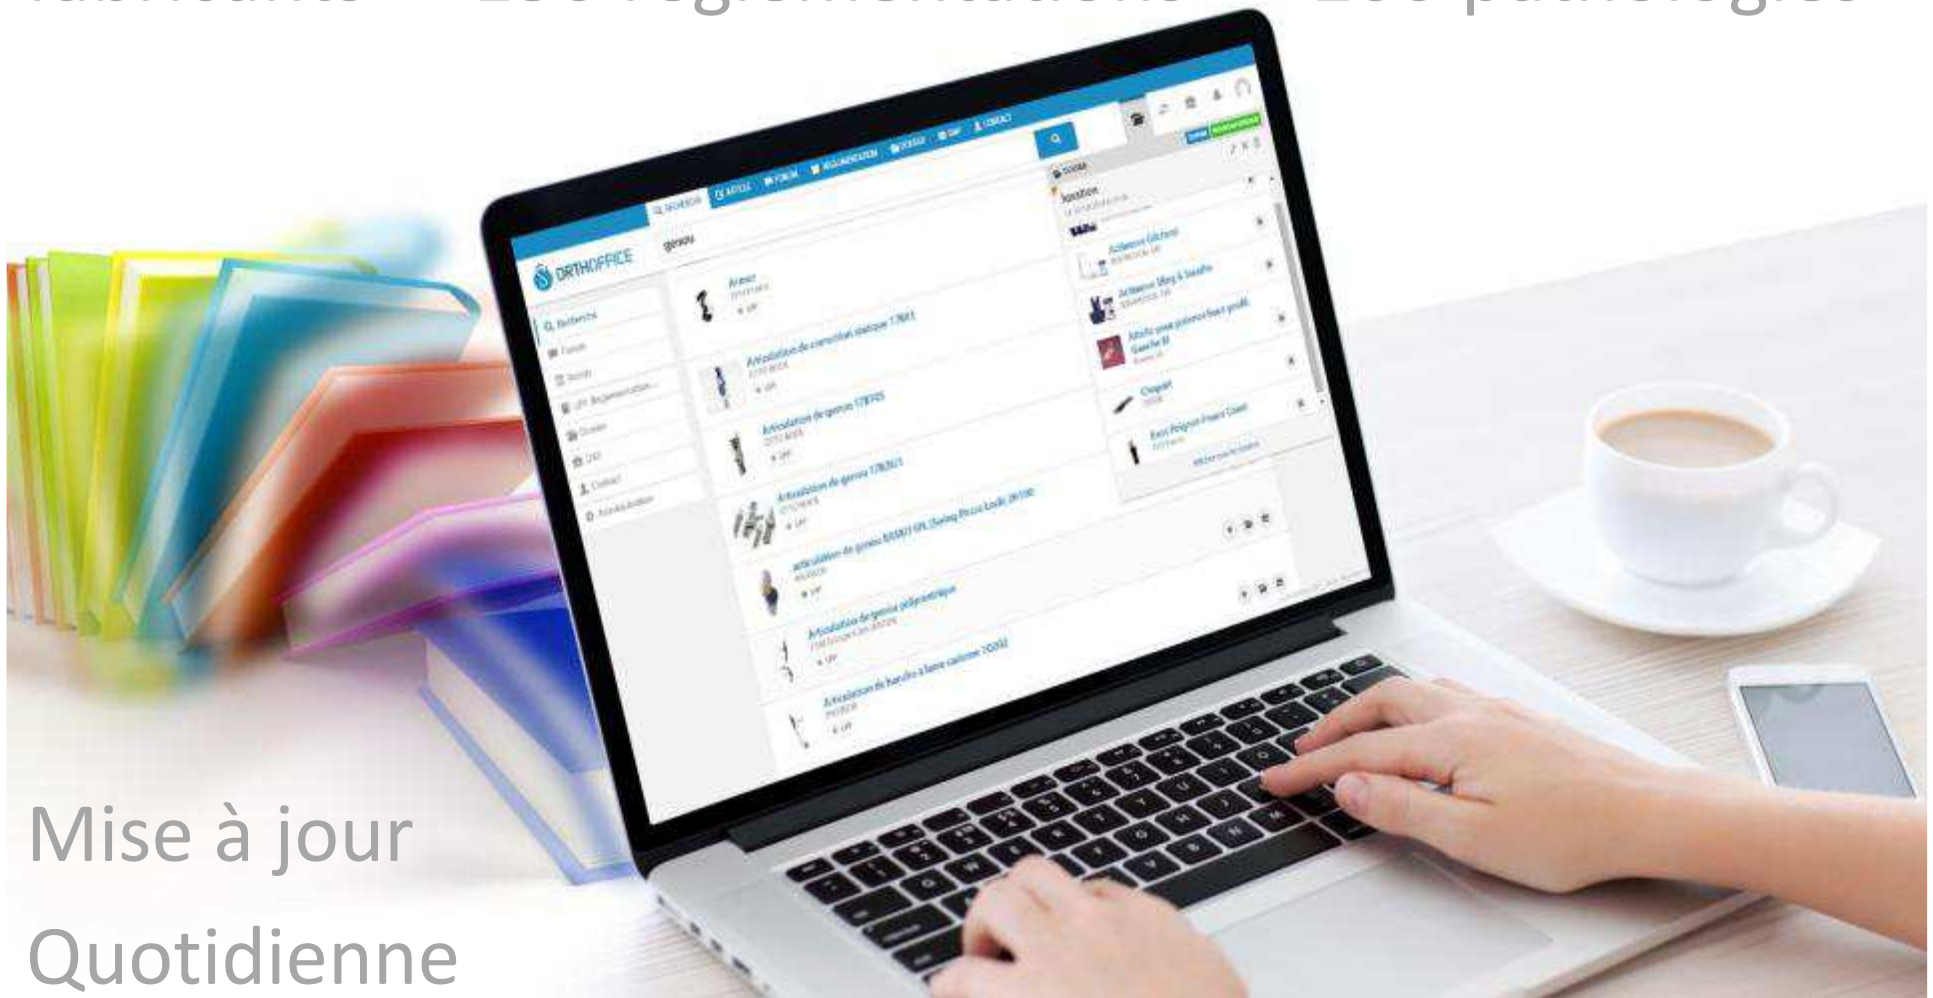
fabricants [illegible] règlementations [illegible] pathologies

ORTHOFFICE

RECHERCHE ARTICLE FORUM RÉGLEMENTATION DOSSIER QHF CONTACT

genou

Recherche
Forum
Fiches
LPP Réglementation
Dossier
QHF
Contact
Administration

Arceaux

Articulation de corsetisation statique 17B43

Articulation de genou 17B45

Articulation de genou 17B263

Articulation de genou BASKO SPL (Swing Phase Lock) 2R700

Articulation de genou polycentrique

Articulation de hanche à lame carbone 7G202

Mise à jour
Quotidienne